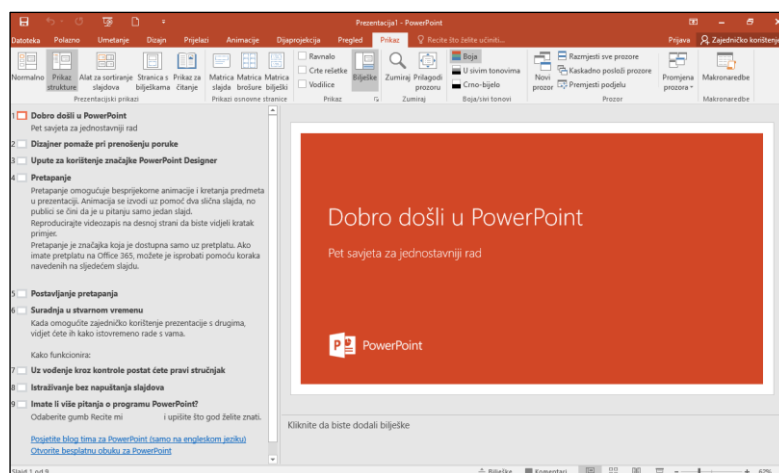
Prezentacija1 - PowerPoint

Datoteka Polazno Umetanje Dizajn Prijelazi Animacije Dijaprojekcija Pregled Prikaz Recite što želite učiniti... Prijava Zajedničko korištenje

Normalno Prikaz strukture Alat za sortiranje slajdova Stranica s bilješkama Prikaz za čitanje
Prezentacijski prikazi
Matrica slajda Matrica brošure Matrica bilješki
Prikazi osnovne stranice
Ravnalo Crte rešetke Vodilice
Prikaz
Bilješke
Zumiraj Prilagodi prozoru
Zumiraj
Boja U sivim tonovima Crno-bijelo
Boja/sivi tonovi
Novi prozor Razmjesti sve prozore Kaskadno posloži prozore Premjesti podjelu
Prozor
Promjena prozora
Makronaredbe
Makronaredbe

1 Dobro došli u PowerPoint
Pet savjeta za jednostavniji rad
2 Dizajner pomaže pri prenošenju poruke
3 Upute za korištenje značajke PowerPoint Designer
4 Pretapanje
Pretapanje omogućuje besprijekorne animacije i kretanja predmeta u prezentaciji. Animacija se izvodi uz pomoć dva slična slajda, no publici se čini da je u pitanju samo jedan slajd.
Reproducirajte videozapis na desnoj strani da biste vidjeli kratak primjer.
Pretapanje je značajka koja je dostupna samo uz pretplatu. Ako imate pretplatu na Office 365, možete je isprobati pomoću koraka navedenih na sljedećem slajdu.
5 Postavljanje pretapanja
6 Suradnja u stvarnom vremenu
Kada omogućite zajedničko korištenje prezentacije s drugima, vidjet ćete ih kako istovremeno rade s vama.
Kako funkcionira:
7 Uz vođenje kroz kontrole postat ćete pravi stručnjak
8 Istraživanje bez napuštanja slajdova
9 Imate li više pitanja o programu PowerPoint?
Odaberite gumb Recite mi i upišite što god želite znati.
Posjetite blog tima za PowerPoint (samo na engleskom jeziku)
Otvorite besplatnu obuku za PowerPoint

Dobro došli u PowerPoint
Pet savjeta za jednostavniji rad
PowerPoint

Kliknite da biste dodali bilješke

Slajd 1 od 9 Bilješke Komentari 62%